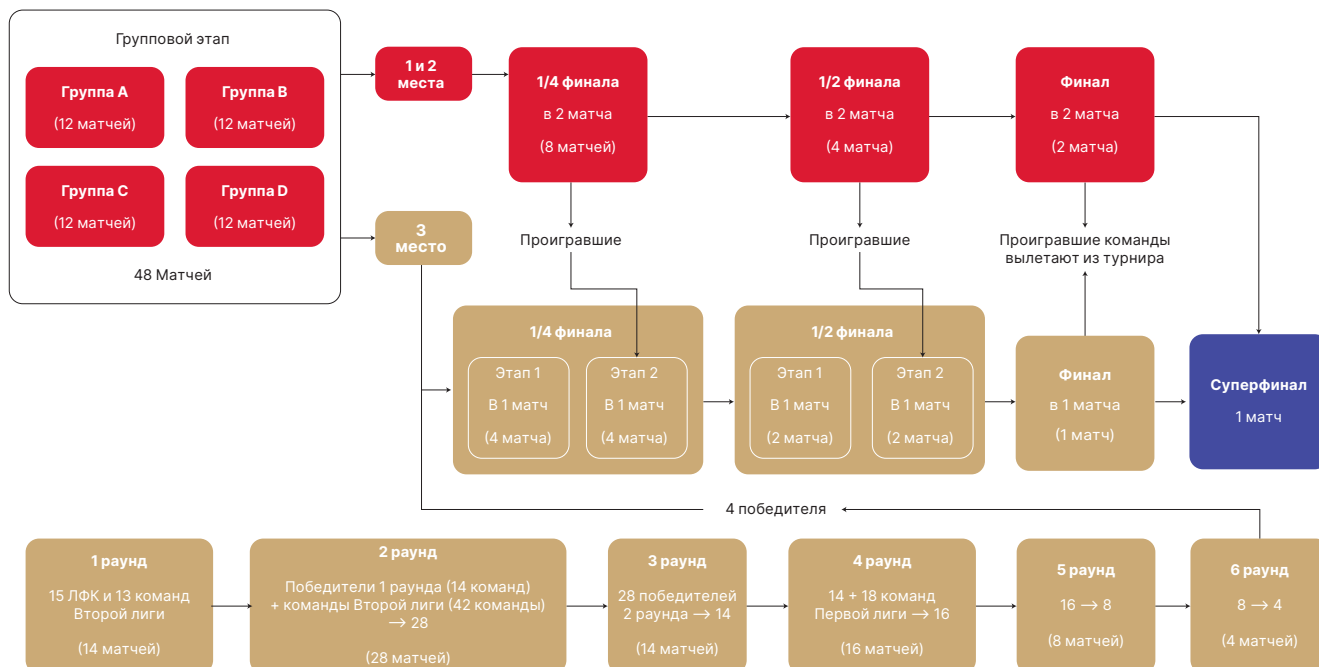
Групповой этап

Группа A
(12 матчей)

Группа B
(12 матчей)

Группа C
(12 матчей)

Группа D
(12 матчей)

48 Матчей

1 и 2 места

3 место

1/4 финала
в 2 матча
(8 матчей)

1/2 финала
в 2 матча
(4 матча)

Финал
в 2 матча
(2 матча)

Проигравшие

Проигравшие

Проигравшие команды вылетают из турнира

1/4 финала
Этап 1
В 1 матч
(4 матча)
Этап 2
В 1 матч
(4 матча)

1/2 финала
Этап 1
В 1 матч
(2 матча)
Этап 2
В 1 матч
(2 матча)

Финал
в 1 матча
(1 матч)

Суперфинал
1 матч

4 победителя

1 раунд
15 ЛФК и 13 команд Второй лиги
(14 матчей)

2 раунд
Победители 1 раунда (14 команд) + команды Второй лиги (42 команды) $\rightarrow$ 28
(28 матчей)

3 раунд
28 победителей 2 раунда $\rightarrow$ 14
(14 матчей)

4 раунд
14 + 18 команд Первой лиги $\rightarrow$ 16
(16 матчей)

5 раунд
16 $\rightarrow$ 8
(8 матчей)

6 раунд
8 $\rightarrow$ 4
(4 матчей)